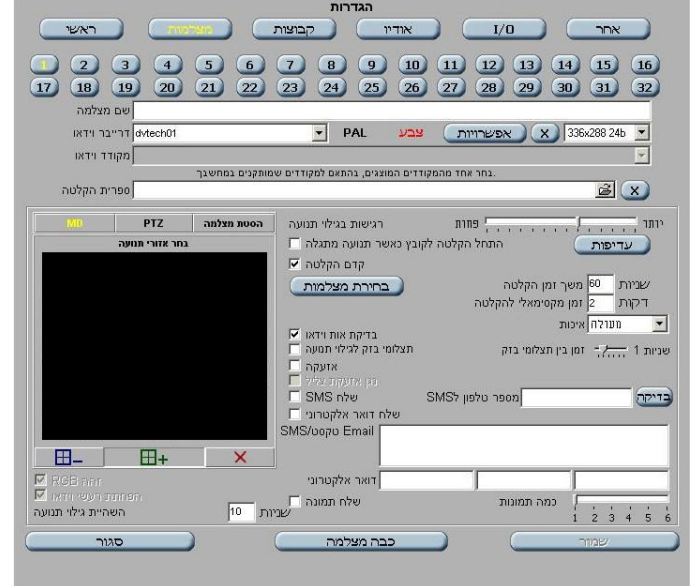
הגדרות

ראשי
מצלמות
קבוצות
אודיו
I/O
אחר

1 2 3 4 5 6 7 8 9 10 11 12 13 14 15 16
17 18 19 20 21 22 23 24 25 26 27 28 29 30 31 32

שם מצלמה
דרייבר וידאו dvtech01
PAL
צבע
אפשרויות
X
336x288 24b
מקודד וידאו
.בחר אחד מהמקודדים המוצגים, בהתאם למקודדים שמותקנים במחשבך
ספריית הקלטה
X

הסטת מצלמה
PTZ
MD
בחר אזורי תנועה
רגישות גלוי תנועה
יותר
פחות
התחל הקלטה לקובץ כאשר תנועה מתגלה
עדיפות
קדם הקלטה
בחירת מצלמות
שניות 60 משך זמן הקלטה
דקות 2 זמן מקסימאלי להקלטה
מעולה איכות
בדיקת אות וידאו
תצלומי בזק לגילוי תמונה
שניות 1 זמן בין תצלומי בזק
אזעקה
נגן אזעקת גליל
שלח SMS
בדיקה
מספר טלפון לSMS
שלח דואר אלקטרוני
SMS/טקסט Email
דואר אלקטרוני
שלח תמונה
כמה תמונות
1 2 3 4 5 6
RGB תחזק
הפחתת רעשי וידאו
השהיית גילוי תנועה
שניות 10

סגור
כבה מצלמה
שמור